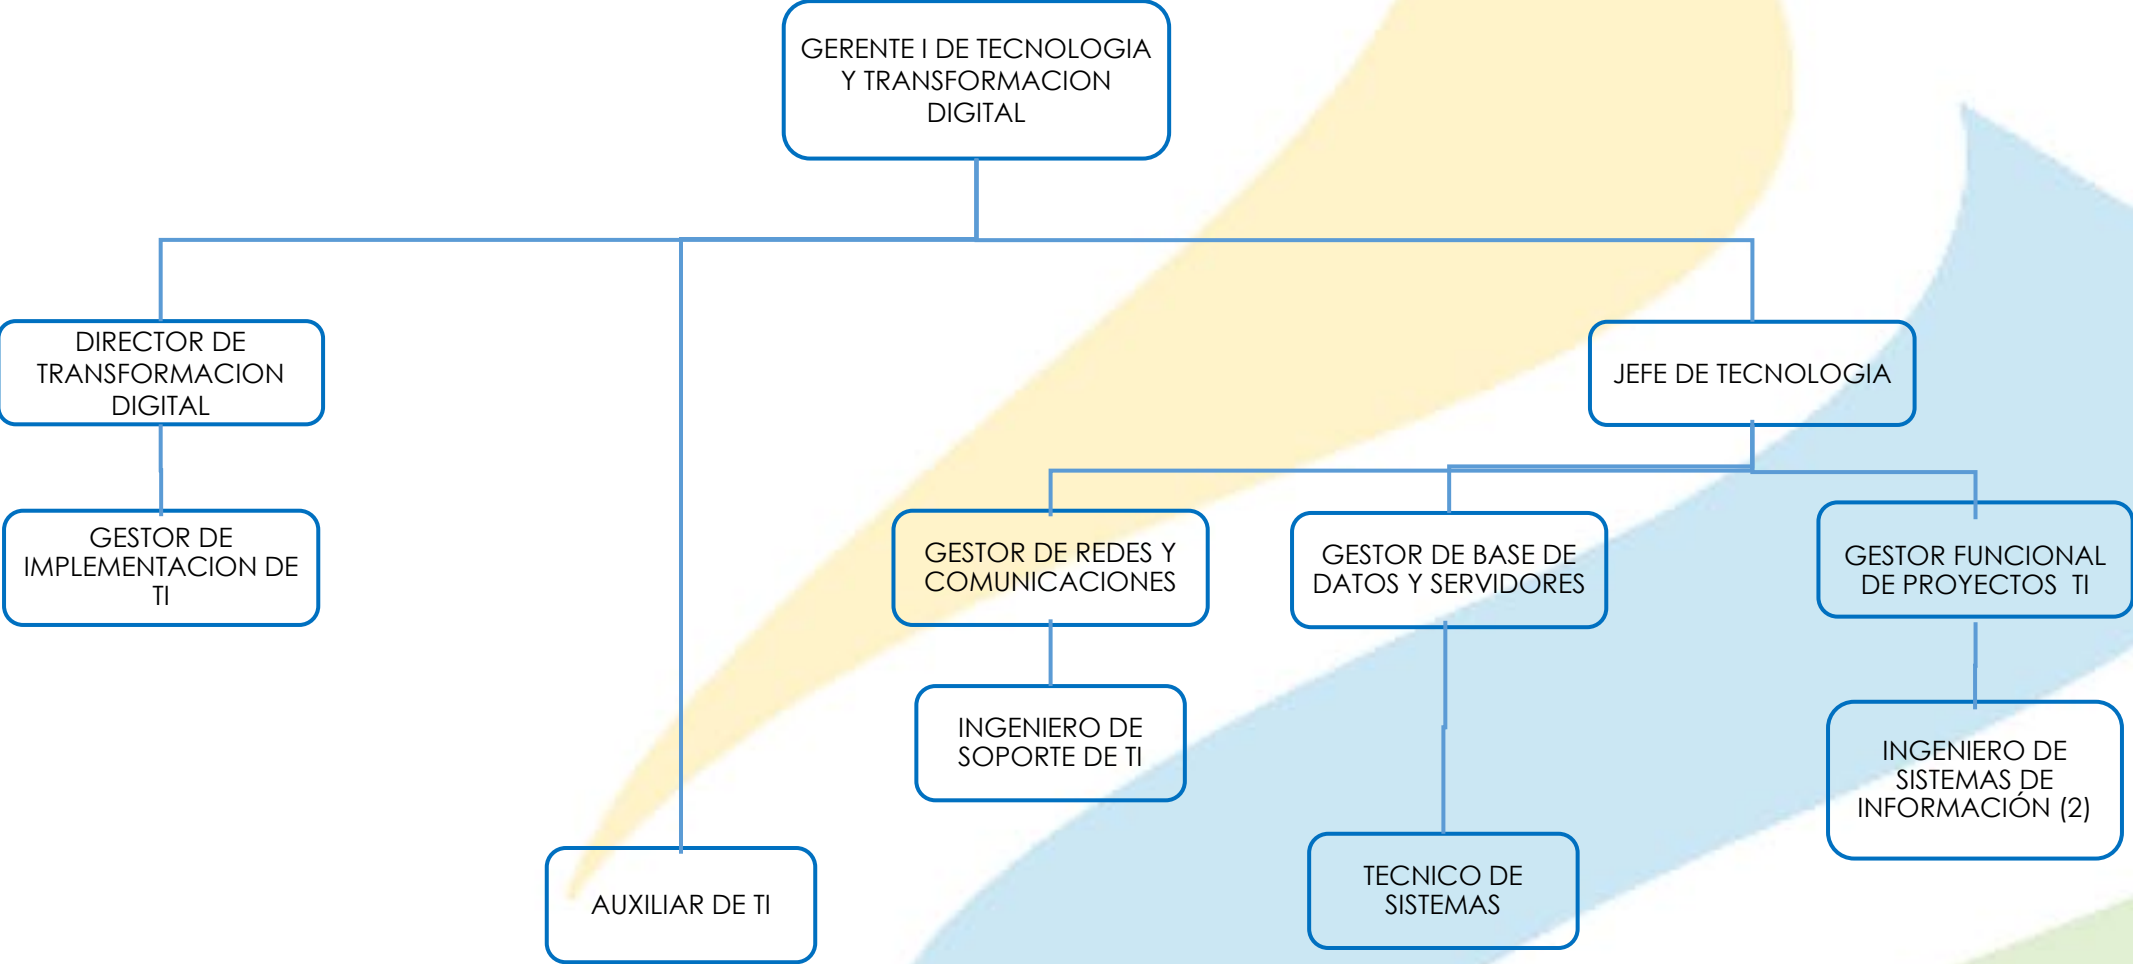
GERENTE I DE TECNOLOGIA Y TRANSFORMACION DIGITAL

DIRECTOR DE TRANSFORMACION DIGITAL

GESTOR DE IMPLEMENTACION DE TI

AUXILIAR DE TI

JEFE DE TECNOLOGIA

GESTOR DE REDES Y COMUNICACIONES

INGENIERO DE SOPORTE DE TI

GESTOR DE BASE DE DATOS Y SERVIDORES

TECNICO DE SISTEMAS

GESTOR FUNCIONAL DE PROYECTOS TI

INGENIERO DE SISTEMAS DE INFORMACIÓN (2)